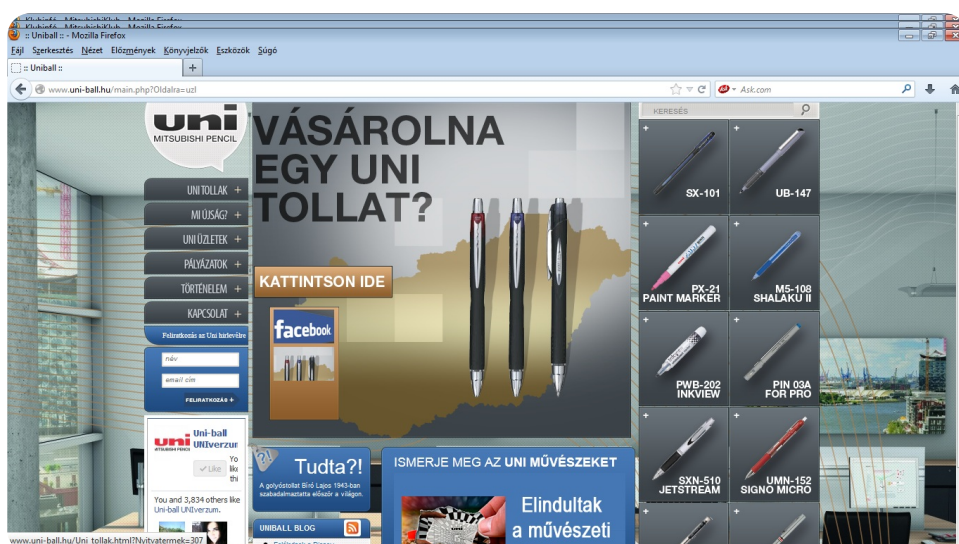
:: Uniball :: - Mozilla Firefox

Fájl Szerkesztés Nézet Előzmények Könyvjelzők Eszközök Súgó

:: Uniball ::

www.uni-ball.hu/main.php?Oldalra=uzl

Ask.com

uni
MITSUBISHI PENCIL

UNI TOLLAK +
MI ÚJSÁG? +
UNI ÜZLETEK +
PÁLYÁZATOK +
TÖRTÉNELEM +
KAPCSOLAT +

Feliratkozás az Uni hírlevélre

név
email cím
FELIRATKOZÁS +

uni Uni-ball UNIverzum
MITSUBISHI PENCIL
Like
You and 3,834 others like Uni-ball UNIverzum.

VÁSÁROLNA EGY UNI TOLLAT?

KATTINTSON IDE

facebook

Tudta?!
A golyóstollat Bíró Lajos 1943-ban szabadalmaztatta először a világon.

UNIBALL BLOG

ISMERJE MEG AZ UNI MŰVÉSZEKET

Elindultak a művészeti

KERESÉS

SX-101
UB-147
PX-21 PAINT MARKER
M5-108 SHALAKU II
PWB-202 INKVIEW
PIN 03A FOR PRO
SXN-510 JETSTREAM
UMN-152 SIGNO MICRO

www.uni-ball.hu/Uni_tollak.html?Nyitvatermek=307